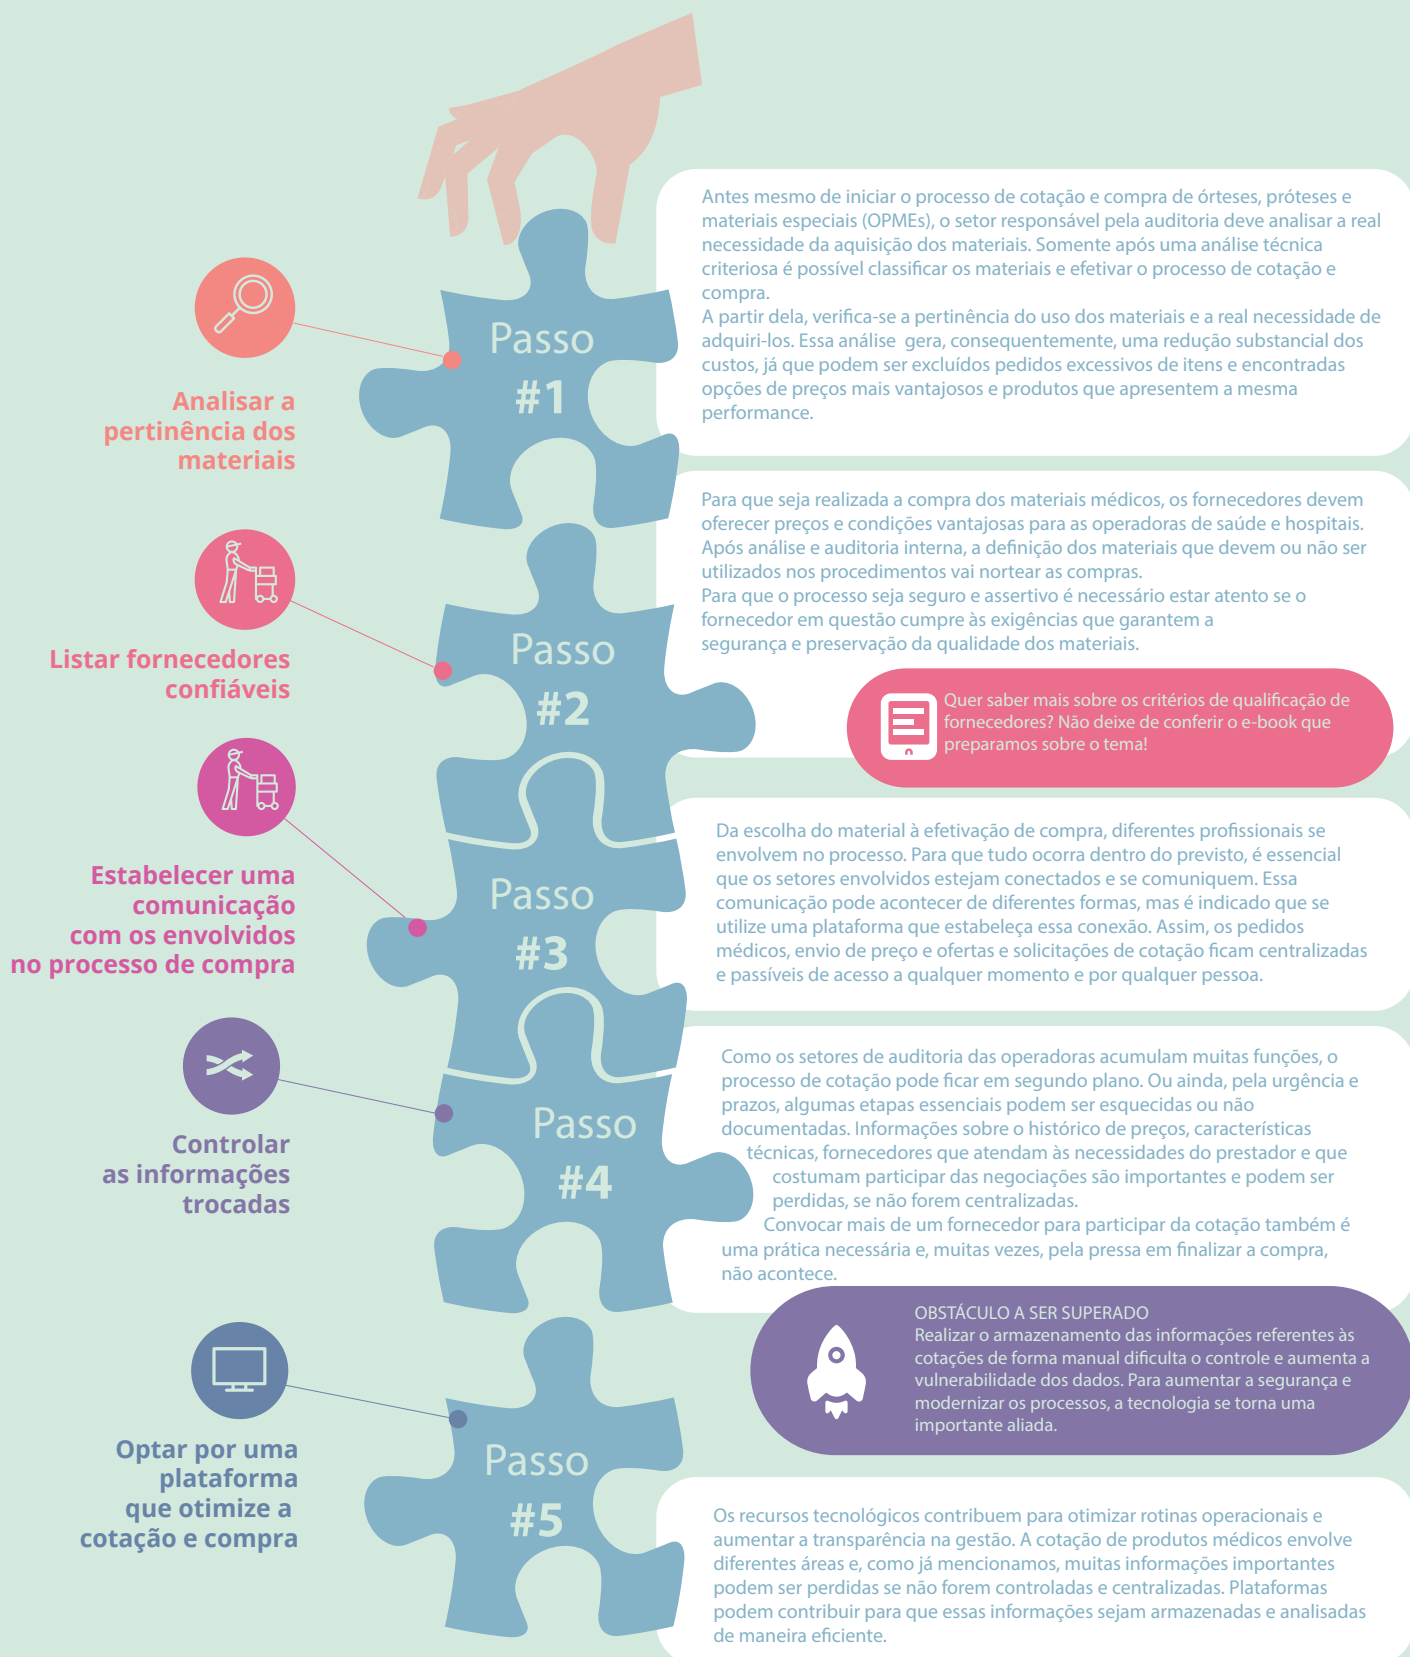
Analisar a pertinência dos materiais

Passo #1

Antes mesmo de iniciar o processo de cotação e compra de órteses, próteses e materiais especiais (OPMEs), o setor responsável pela auditoria deve analisar a real necessidade da aquisição dos materiais. Somente após uma análise técnica criteriosa é possível classificar os materiais e efetivar o processo de cotação e compra.
A partir dela, verifica-se a pertinência do uso dos materiais e a real necessidade de adquiri-los. Essa análise gera, consequentemente, uma redução substancial dos custos, já que podem ser excluídos pedidos excessivos de itens e encontradas opções de preços mais vantajosos e produtos que apresentem a mesma performance.

Listar fornecedores confiáveis

Passo #2

Para que seja realizada a compra dos materiais médicos, os fornecedores devem oferecer preços e condições vantajosas para as operadoras de saúde e hospitais. Após análise e auditoria interna, a definição dos materiais que devem ou não ser utilizados nos procedimentos vai nortear as compras.
Para que o processo seja seguro e assertivo é necessário estar atento se o fornecedor em questão cumpre às exigências que garantem a segurança e preservação da qualidade dos materiais.

Quer saber mais sobre os critérios de qualificação de fornecedores? Não deixe de conferir o e-book que preparamos sobre o tema!

Estabelecer uma comunicação com os envolvidos no processo de compra

Passo #3

Da escolha do material à efetivação de compra, diferentes profissionais se envolvem no processo. Para que tudo ocorra dentro do previsto, é essencial que os setores envolvidos estejam conectados e se comuniquem. Essa comunicação pode acontecer de diferentes formas, mas é indicado que se utilize uma plataforma que estabeleça essa conexão. Assim, os pedidos médicos, envio de preço e ofertas e solicitações de cotação ficam centralizadas e passíveis de acesso a qualquer momento e por qualquer pessoa.

Controlar as informações trocadas

Passo #4

Como os setores de auditoria das operadoras acumulam muitas funções, o processo de cotação pode ficar em segundo plano. Ou ainda, pela urgência e prazos, algumas etapas essenciais podem ser esquecidas ou não documentadas. Informações sobre o histórico de preços, características técnicas, fornecedores que atendam às necessidades do prestador e que costumam participar das negociações são importantes e podem ser perdidas, se não forem centralizadas.
Convocar mais de um fornecedor para participar da cotação também é uma prática necessária e, muitas vezes, pela pressa em finalizar a compra, não acontece.

OBSTÁCULO A SER SUPERADO
Realizar o armazenamento das informações referentes às cotações de forma manual dificulta o controle e aumenta a vulnerabilidade dos dados. Para aumentar a segurança e modernizar os processos, a tecnologia se torna uma importante aliada.

Optar por uma plataforma que otimize a cotação e compra

Passo #5

Os recursos tecnológicos contribuem para otimizar rotinas operacionais e aumentar a transparência na gestão. A cotação de produtos médicos envolve diferentes áreas e, como já mencionamos, muitas informações importantes podem ser perdidas se não forem controladas e centralizadas. Plataformas podem contribuir para que essas informações sejam armazenadas e analisadas de maneira eficiente.